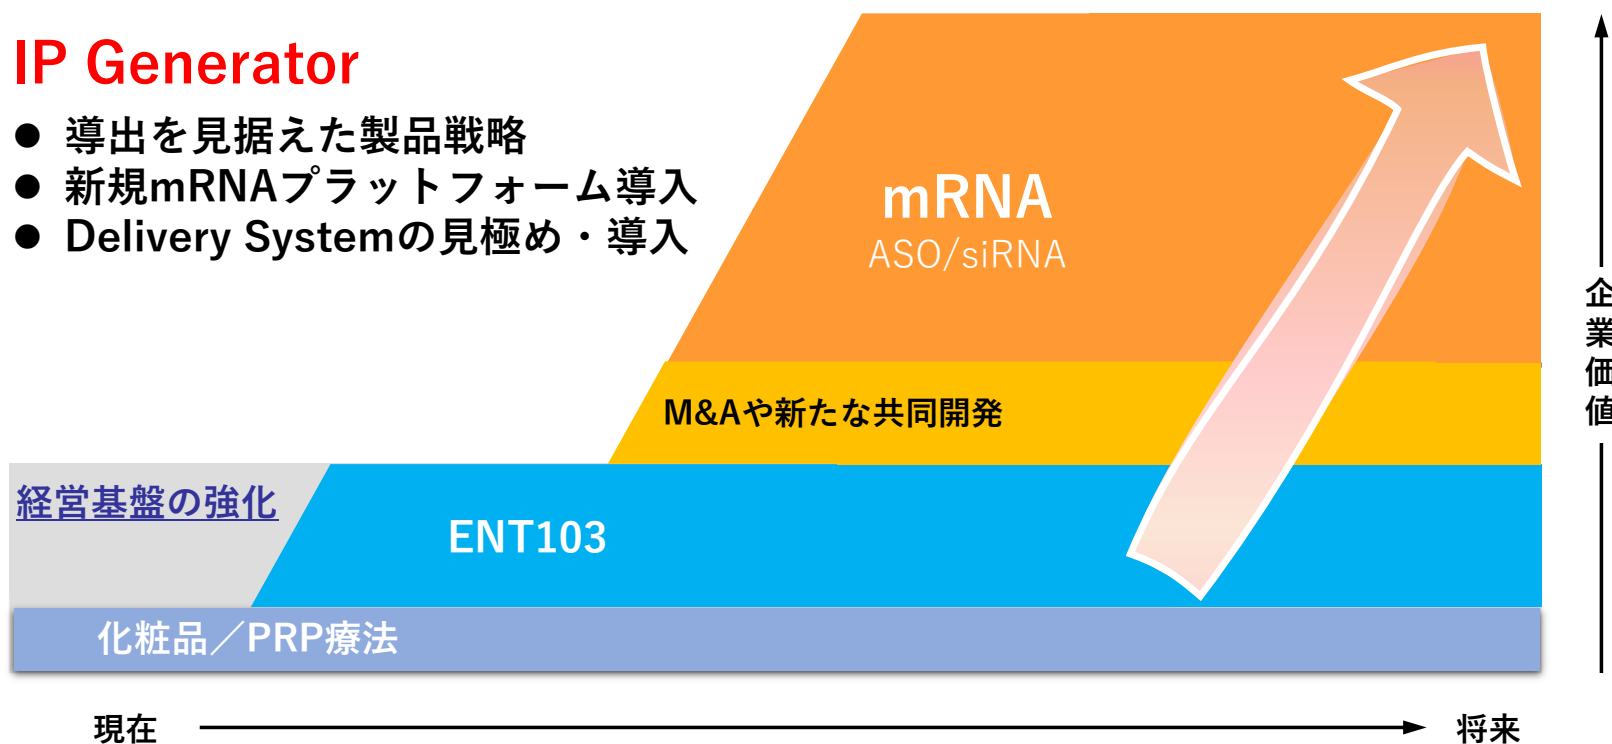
IP Generator

● 導出を見据えた製品戦略
● 新規mRNAプラットフォーム導入
● Delivery Systemの見極め・導入

mRNA
ASO/siRNA

M&Aや新たな共同開発

経営基盤の強化

ENT103

化粧品／PRP療法

現在

将来

企業価値